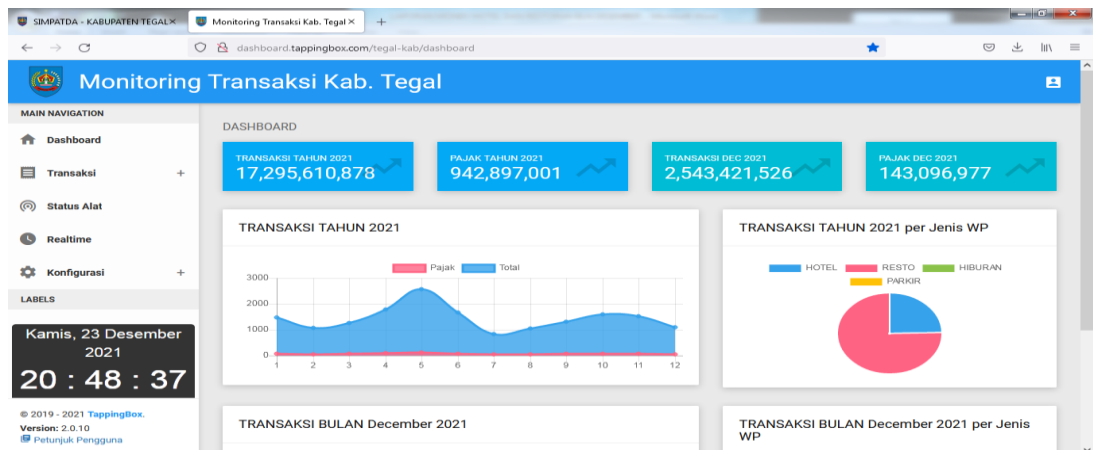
SIMPATDA - KABUPATEN TEGAL ×
Monitoring Transaksi Kab. Tegal ×
+
dashboard.tappingbox.com/tegal-kab/dashboard

Monitoring Transaksi Kab. Tegal

MAIN NAVIGATION
Dashboard
Transaksi +
Status Alat
Realtime
Konfigurasi +
LABELS

Kamis, 23 Desember 2021
20 : 48 : 37

© 2019 - 2021 TappingBox.
Version: 2.0.10
Petunjuk Pengguna

DASHBOARD

TRANSAKSI TAHUN 2021
17,295,610,878

PAJAK TAHUN 2021
942,897,001

TRANSAKSI DEC 2021
2,543,421,526

PAJAK DEC 2021
143,096,977

TRANSAKSI TAHUN 2021

Pajak Total

3000
2000
1000
0
1 2 3 4 5 6 7 8 9 10 11 12

TRANSAKSI TAHUN 2021 per Jenis WP

HOTEL RESTO HIBURAN PARKIR

TRANSAKSI BULAN December 2021

TRANSAKSI BULAN December 2021 per Jenis WP